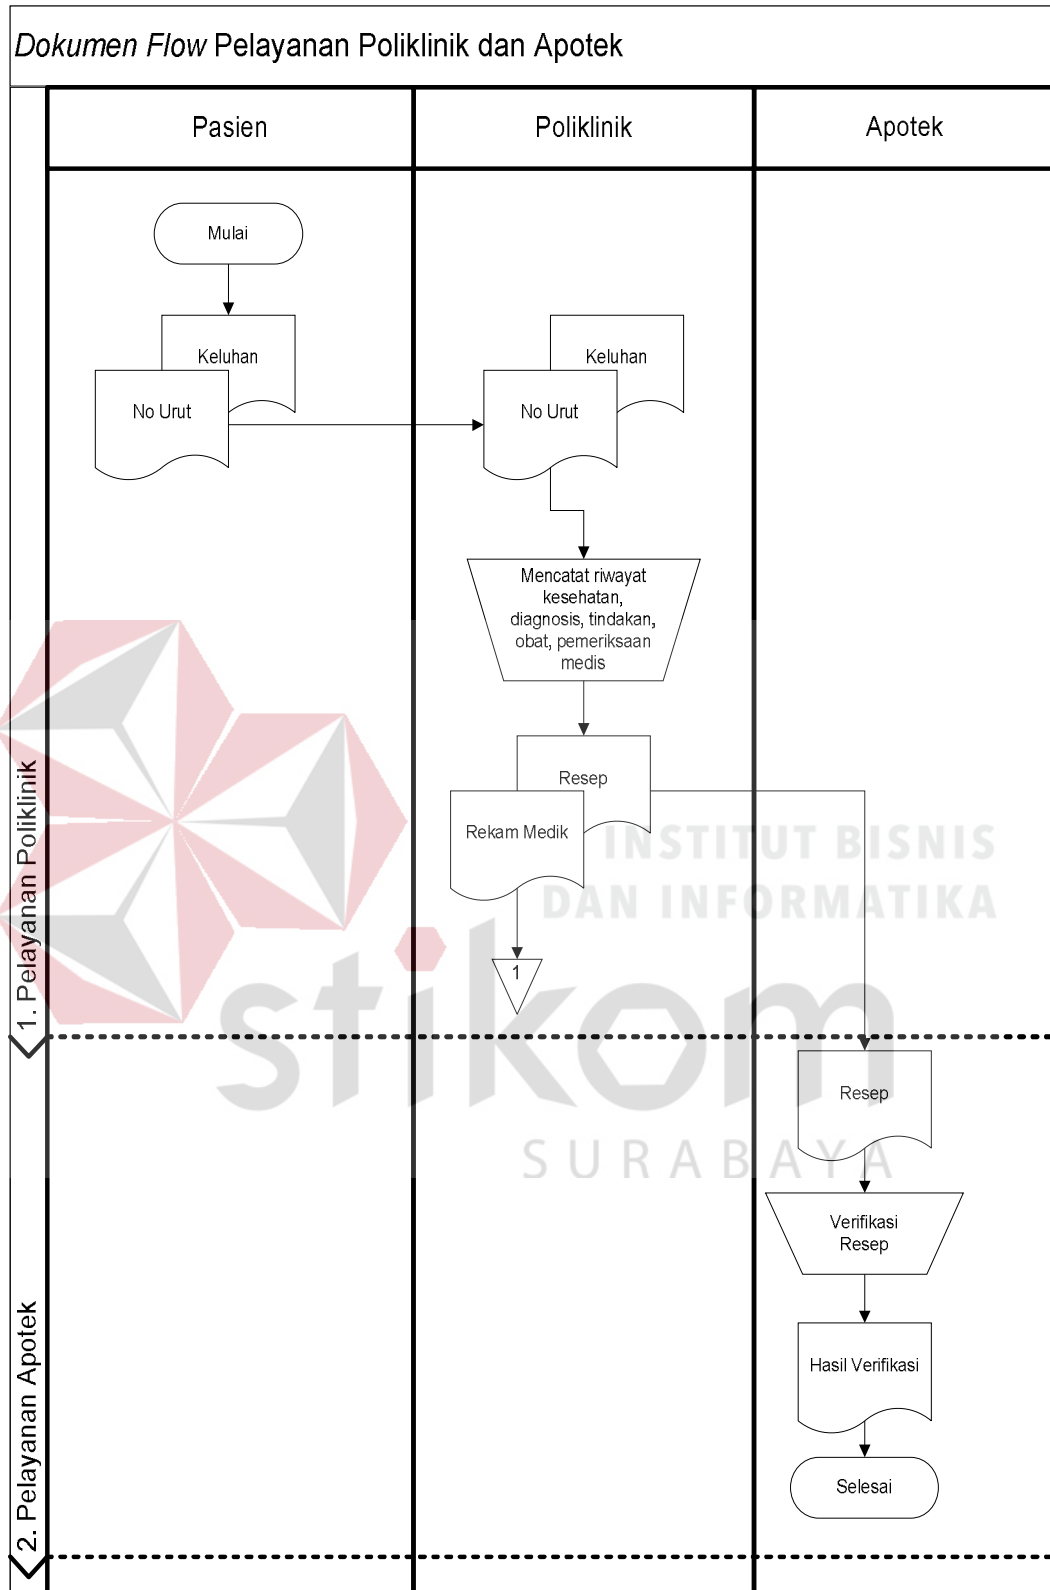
Dokumen Flow Pelayanan Poliklinik dan Apotek

| Pasien | Poliklinik | Apotek |
|---|---|---|

1. Pelayanan Poliklinik

Mulai

Keluhan

No Urut

Keluhan

No Urut

Mencatat riwayat kesehatan, diagnosis, tindakan, obat, pemeriksaan medis

Resep

Rekam Medik

1

2. Pelayanan Apotek

Resep

Verifikasi Resep

Hasil Verifikasi

Selesai

INSTITUT BISNIS DAN INFORMATIKA
stikom
SURABAYA